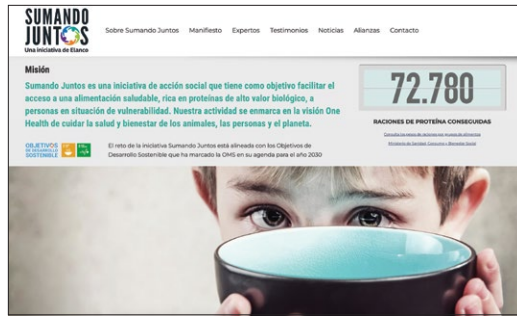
SUMANDO JUNTOS
Una iniciativa de Elanco

Sobre Sumando Juntos Manifiesto Expertos Testimonios Noticias Alianzas Contacto

Misión

Sumando Juntos es una iniciativa de acción social que tiene como objetivo facilitar el acceso a una alimentación saludable, rica en proteínas de alto valor biológico, a personas en situación de vulnerabilidad. Nuestra actividad se enmarca en la visión One Health de cuidar la salud y bienestar de los animales, las personas y el planeta.

72.780

RACIONES DE PROTEÍNA CONSEGUIDAS

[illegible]

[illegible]

OBJETIVOS DE DESARROLLO SOSTENIBLE

El reto de la iniciativa Sumando Juntos está alineado con los Objetivos de Desarrollo Sostenible que ha marcado la OMS en su agenda para el año 2030